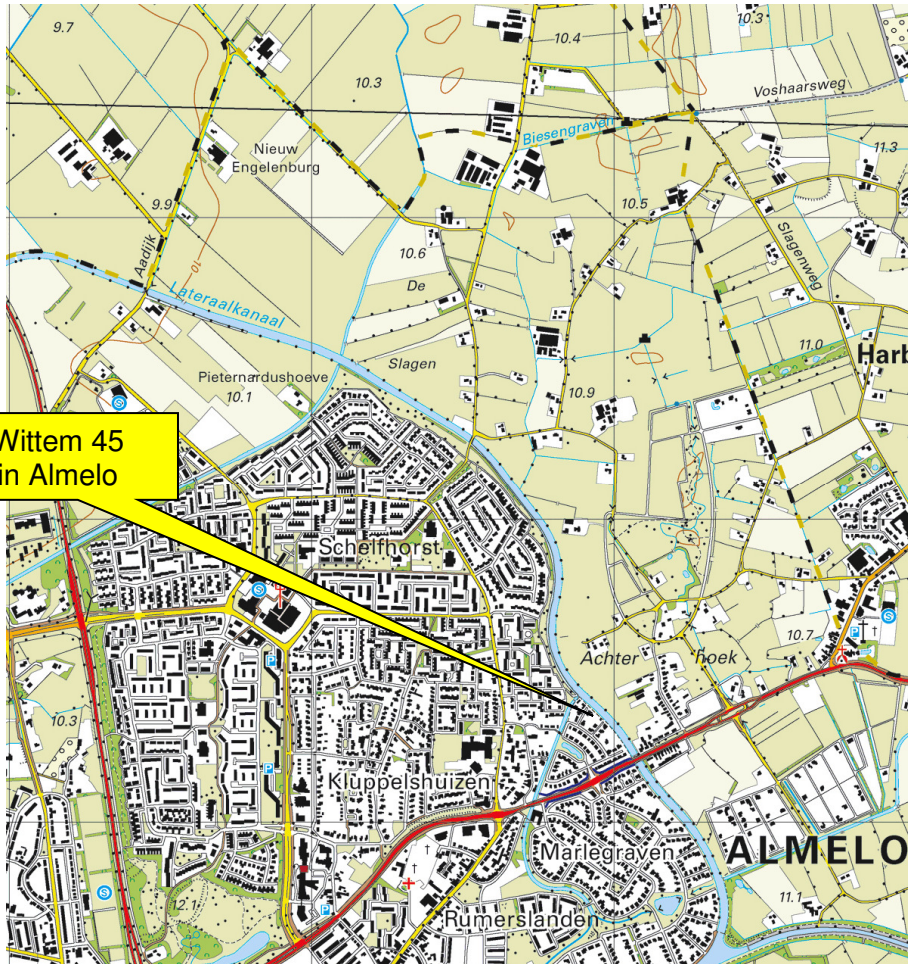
Wittem 45
in Almelo

9.7
10.4
10.3
10.3
Voshaarsweg
Nieuw Engelenburg
Biesengraven
11.3
9.9
10.5
Aadijk
10.6
De
Slagenweg
Lateraalkanaal
Slagen
11.0
Harb
Pieternardushoeve
10.1
10.9
Schelfhorst
10.7
Achter hoek
10.3
Kluppelshuizen
Marlegraven
ALMELO
12.1
11.1
Rumerslanden